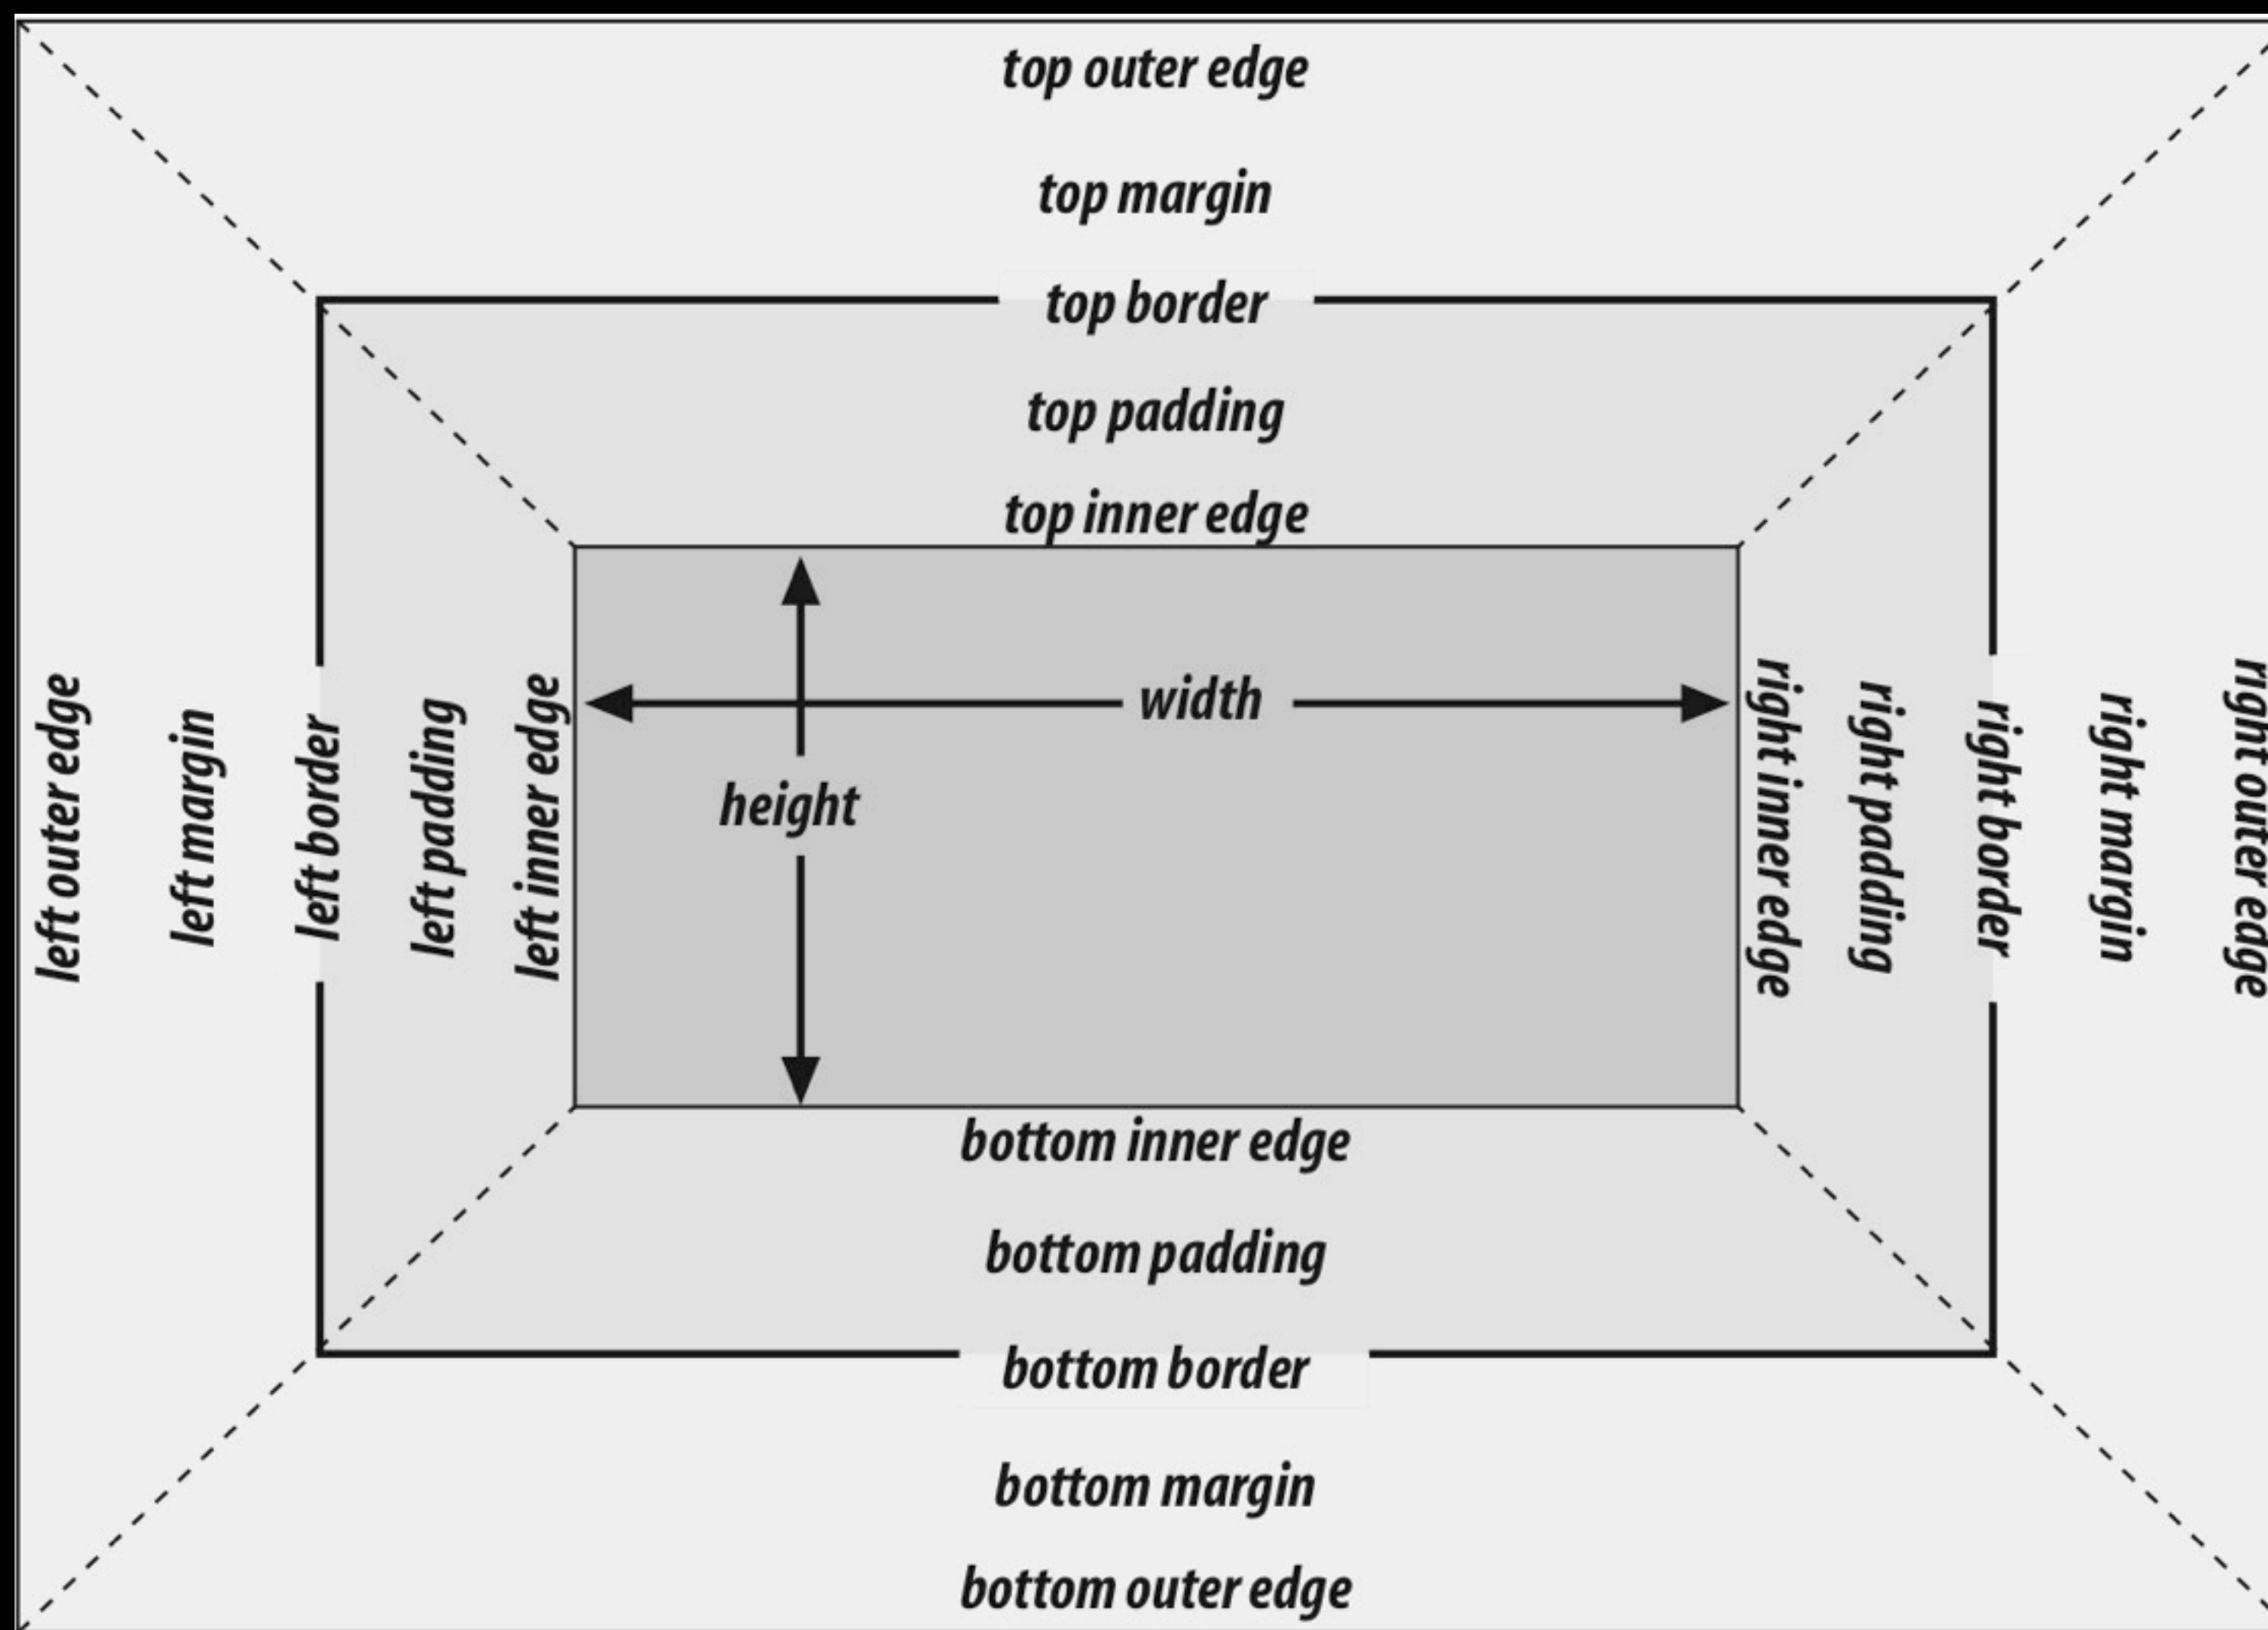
top outer edge

top margin

top border

top padding

top inner edge

left outer edge

left margin

left border

left padding

left inner edge

width

height

right inner edge

right padding

right border

right margin

right outer edge

bottom inner edge

bottom padding

bottom border

bottom margin

bottom outer edge